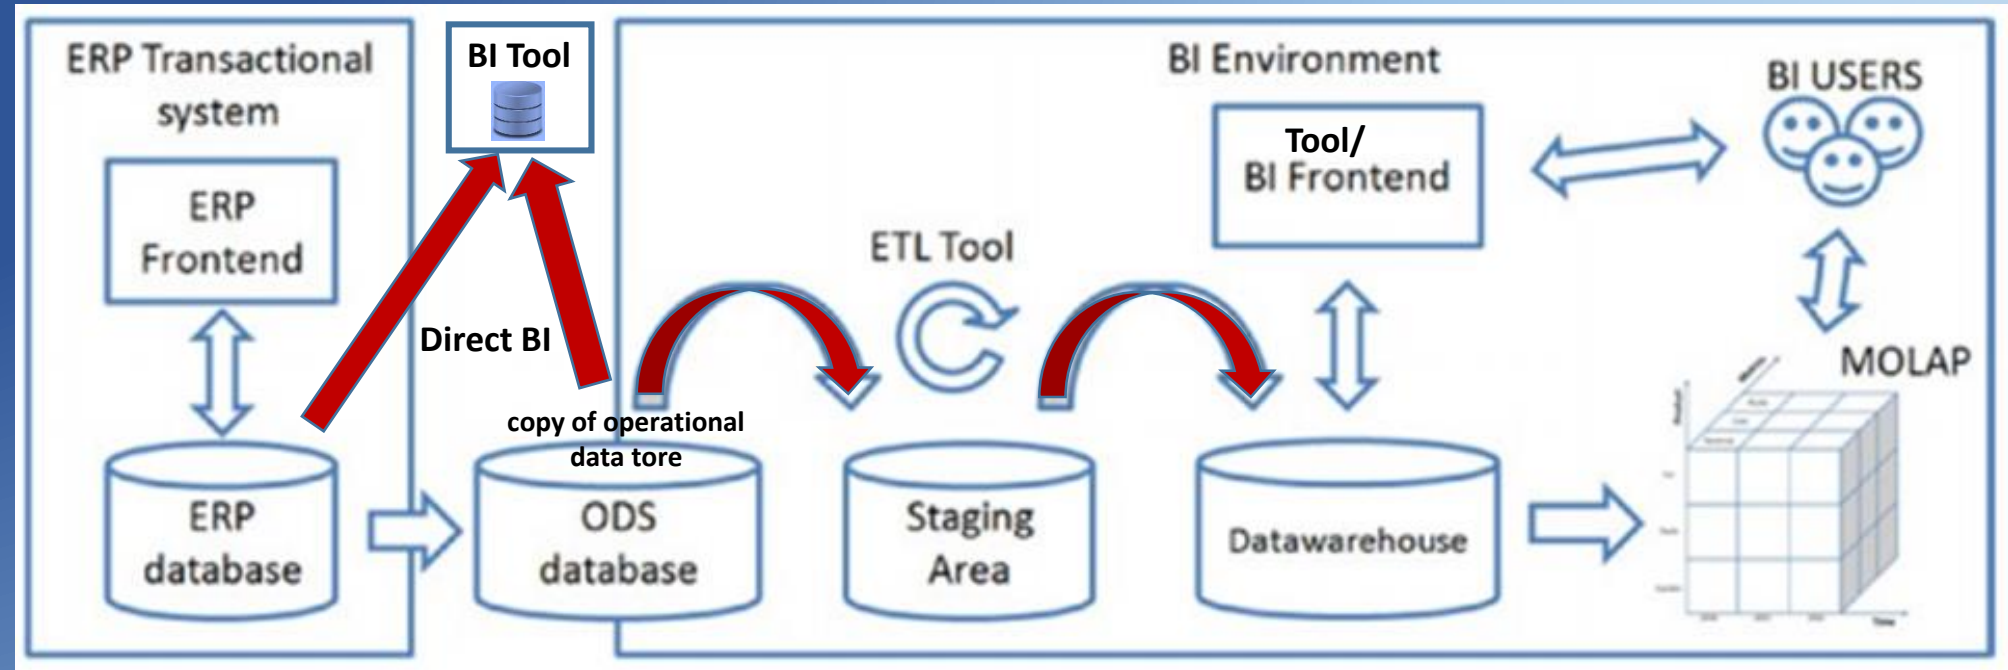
ERP Transactional system

ERP Frontend

ERP database

BI Tool

Direct BI

copy of operational data tore

ODS database

BI Environment

ETL Tool

Staging Area

Tool/ BI Frontend

Datawarehouse

BI USERS

MOLAP